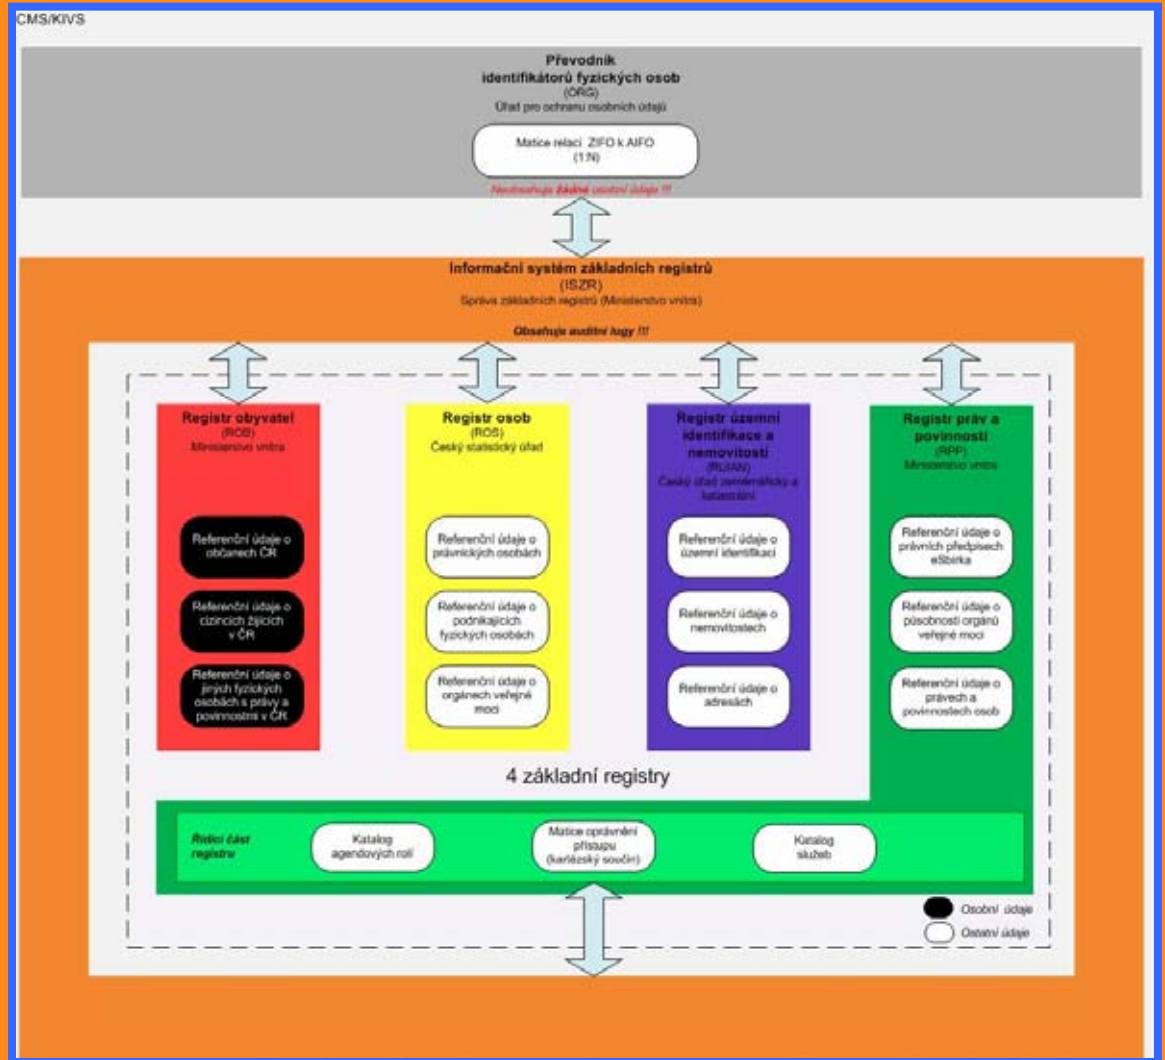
CMS/KIVS

Převodník identifikátorů fyzických osob
(ORG)
Úřad pro ochranu osobních údajů

Matice relací ZIFO k AIFO
(1:N)

Neobsahuje žádné osobní údaje !!!

Informační systém základních registrů
(ISZR)
Správa základních registrů (Ministerstvo vnitra)

Obsahuje auditní logy !!!

Registr obyvatel
(ROB)
Ministerstvo vnitra

Referenční údaje o občanech ČR

Referenční údaje o cizincích žijících v ČR

Referenční údaje o jiných fyzických osobách s právy a povinnostmi v ČR

Registr osob
(ROS)
Český statistický úřad

Referenční údaje o právnických osobách

Referenční údaje o podnikajících fyzických osobách

Referenční údaje o orgánech veřejné moci

Registr územní identifikace a nemovitostí
(RUIAN)
Český úřad zeměměřický a katastrální

Referenční údaje o územní identifikaci

Referenční údaje o nemovitostech

Referenční údaje o adresách

Registr práv a povinností
(RPP)
Ministerstvo vnitra

Referenční údaje o právních předpisech eSbírka

Referenční údaje o působnosti orgánů veřejné moci

Referenční údaje o právech a povinnostech osob

4 základní registry

Řídící část registru

Katalog agendových rolí

Matice oprávnění přístupu (kartézský součin)

Katalog služeb

Osobní údaje
Ostatní údaje